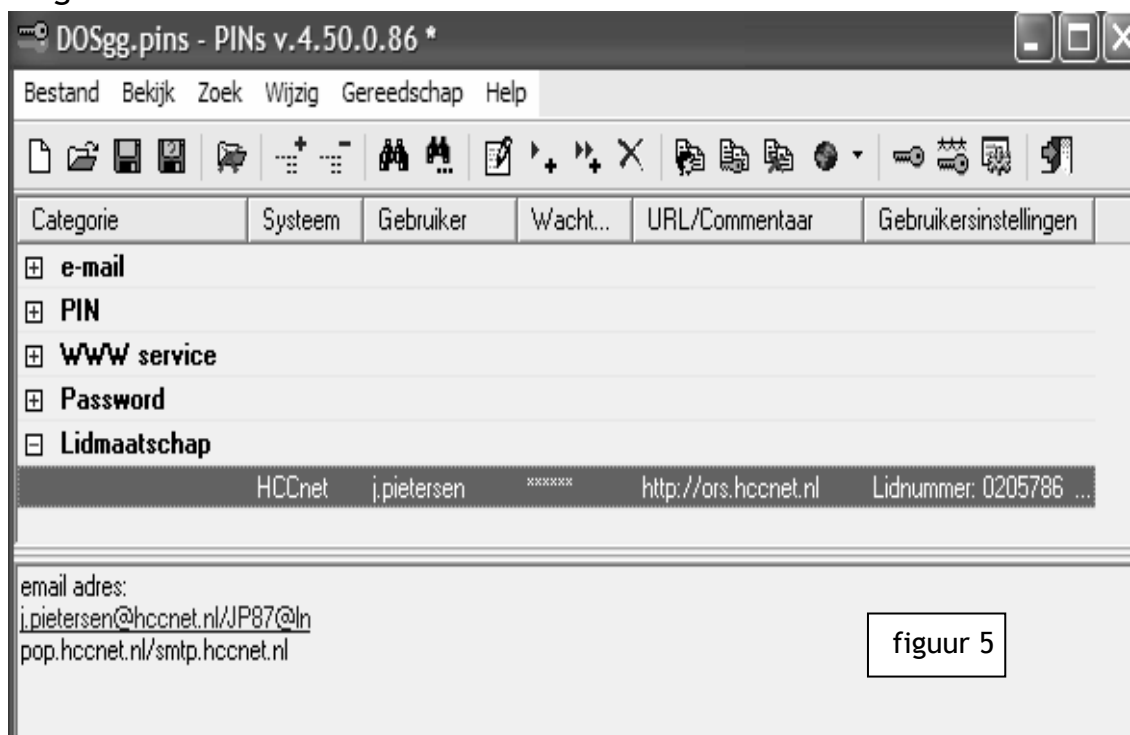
DOSgg.pins - PINs v.4.50.0.86 *

Bestand Bekijk Zoek Wijzig Gereedschap Help

| Categorie | Systeem | Gebruiker | Wacht... | URL/Commentaar | Gebruikersinstellingen |
|---|---|---|---|---|---|
| e-mail | | | | | |
| PIN | | | | | |
| WWW service | | | | | |
| Password | | | | | |
| Lidmaatschap | | | | | |
| | HCCnet | j.pietersen | ****** | http://ors.hccnet.nl | Lidnummer: 0205786 ... |

email adres:
j.pietersen@hccnet.nl/JP87@ln
pop.hccnet.nl/smtp.hccnet.nl

figuur 5